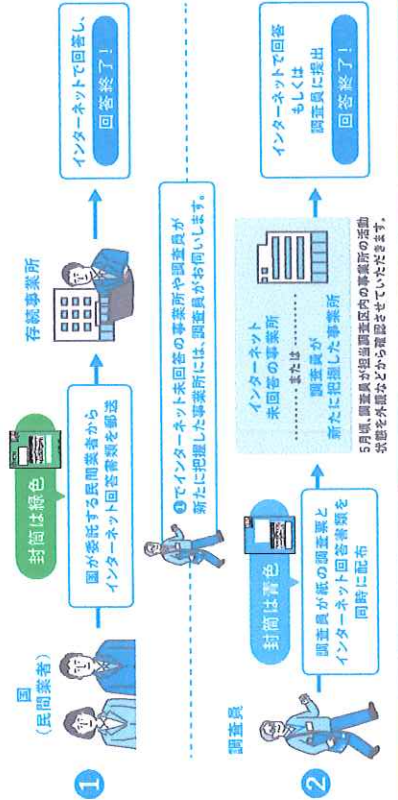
①

国
（民間業者）

封筒は緑色

国が委託する民間業者から
インターネット回答書類を郵送

存続事業所

インターネットで回答し、

回答終了！

①でインターネット未回答の事業所や調査員が
新たに把握した事業所には、調査員がお伺いします。

②

調査員

封筒は青色

調査員が紙の調査票と
インターネット回答書類を
同時に配布

インターネット
未回答の事業所
……または……
調査員が
新たに把握した事業所

インターネットで回答
もしくは
調査員に提出

回答終了！

5月頃、調査員が担当調査区内の事業所の活動
状態を外観などから確認させていただきます。